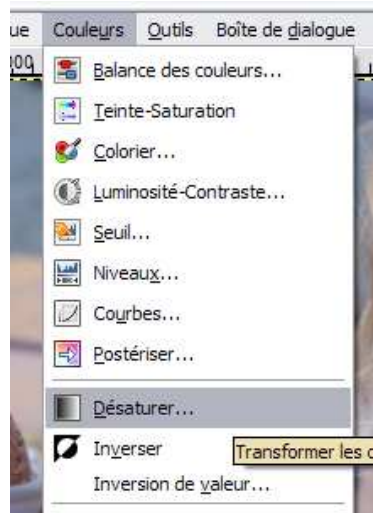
ue Couleurs Outils Boîte de dialogue

00

Balance des couleurs...
Teinte-Saturation
Colorier...
Luminosité-Contraste...
Seuil...
Niveaux...
Courbes...
Postériser...
Désaturer...
Inverser
Transformer les c
Inversion de valeur...